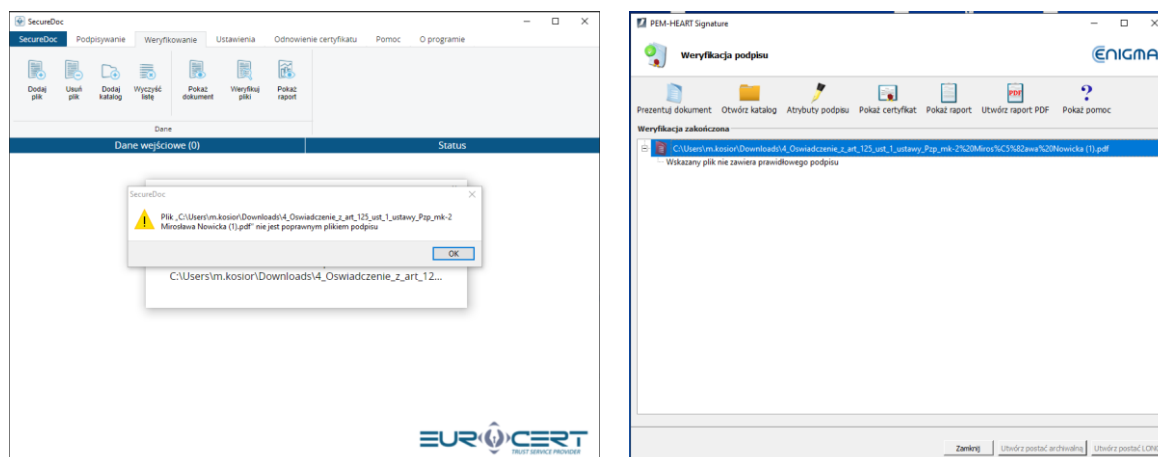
SecureDoc

SecureDoc Podpisywanie Weryfikowanie Ustawienia Odnowienie certyfikatu Pomoc O programie

Dodaj plik Usuń plik Dodaj katalog Wyczyść listę Pokaż dokument Weryfikuj pliki Pokaż raport

Dane

Dane wejściowe (0) Status

SecureDoc

Plik „C:\Users\m.kosior\Downloads\4_Oswiadczenie_z_art_125_ust_1_ustawy_Pzp_mk-2 Mirosława Nowicka (1).pdf" nie jest poprawnym plikiem podpisu

OK

C:\Users\m.kosior\Downloads\4_Oswiadczenie_z_art_12...

EUROCERT
TRUST SERVICE PROVIDER

PEM-HEART Signature

Weryfikacja podpisu

ENIGMA

Prezentuj dokument Otwórz katalog Atrybuty podpisu Pokaż certyfikat Pokaż raport Utwórz raport PDF Pokaż pomoc

Weryfikacja zakończona

C:\Users\m.kosior\Downloads\4_Oswiadczenie_z_art_125_ust_1_ustawy_Pzp_mk-2%20Miros%C5%82awa%20Nowicka (1).pdf

Wskazany plik nie zawiera prawidłowego podpisu

Zamknij Utwórz postać archiwalną Utwórz postać LONG